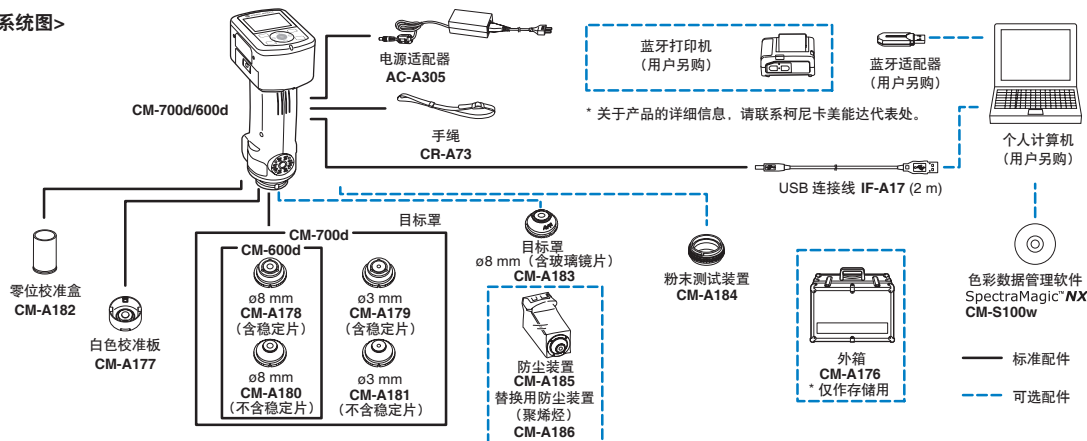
系统图>

CM-700d/600d

电源适配器
AC-A305

手绳
CR-A73

蓝牙打印机
（用户另购）

蓝牙适配器
（用户另购）

* 关于产品的详细信息，请联系柯尼卡美能达代表处。

个人计算机
（用户另购）

USB 连接线 IF-A17 (2 m)

零位校准盒
CM-A182

白色校准板
CM-A177

CM-700d
目标罩
CM-600d

ø8 mm
CM-A178
（含稳定片）

ø3 mm
CM-A179
（含稳定片）

ø8 mm
CM-A180
（不含稳定片）

ø3 mm
CM-A181
（不含稳定片）

目标罩
ø8 mm（含玻璃镜片）
CM-A183

防尘装置
CM-A185
替换用防尘装置
（聚烯烃）
CM-A186

粉末测试装置
CM-A184

外箱
CM-A176
* 仅作存储用

色彩数据管理软件
SpectraMagic™ NX
CM-S100w

标准配件

可选配件